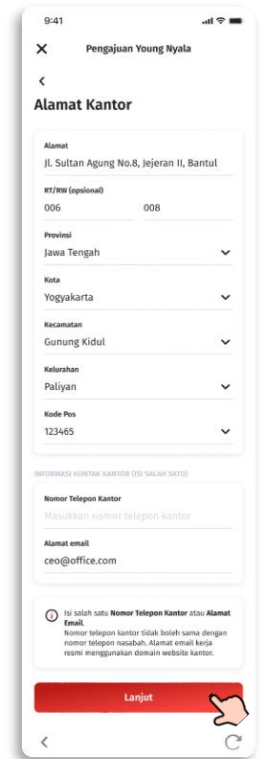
9:41

Pengajuan Young Nyala

Alamat Kantor

Alamat
Jl. Sultan Agung No.8, Jejeran II, Bantul

RT/RW (opsional)
006
008

Provinsi
Jawa Tengah

Kota
Yogyakarta

Kecamatan
Gunung Kidul

Kelurahan
Paliyan

Kode Pos
123465

INFORMASI KONTAK KANTOR (ISI SALAH SATU)

Nomor Telepon Kantor
Masukkan nomor telepon kantor

Alamat email
ceo@office.com

Isi salah satu **Nomor Telepon Kantor** atau **Alamat Email.**
Nomor telepon kantor tidak boleh sama dengan nomor telepon nasabah. Alamat email kerja resmi menggunakan domain website kantor.

Lanjut